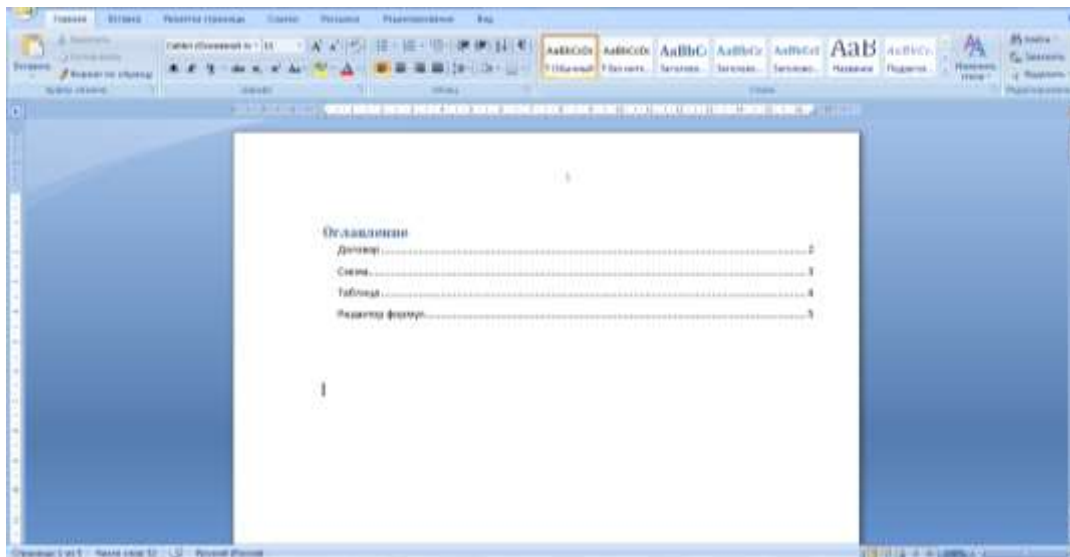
Главная Вставка Разметка страницы Ссылки Рассылки Рецензирование Вид

Вставить Буфер обмена Шрифт Абзац Стили

AaBbCcDc AaBbCcDc AaBbC AaBbCc AaBbCcl AaB AaBbCc

¶ Обычный ¶ Без инте... Заголово... Заголово... Заголово... Название Подзагол...

Изменить стили

Редактирование

1

Оглавление

Договор.........................................................................2

Схема............................................................................3

Таблица.........................................................................4

Редактор формул..........................................................5

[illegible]